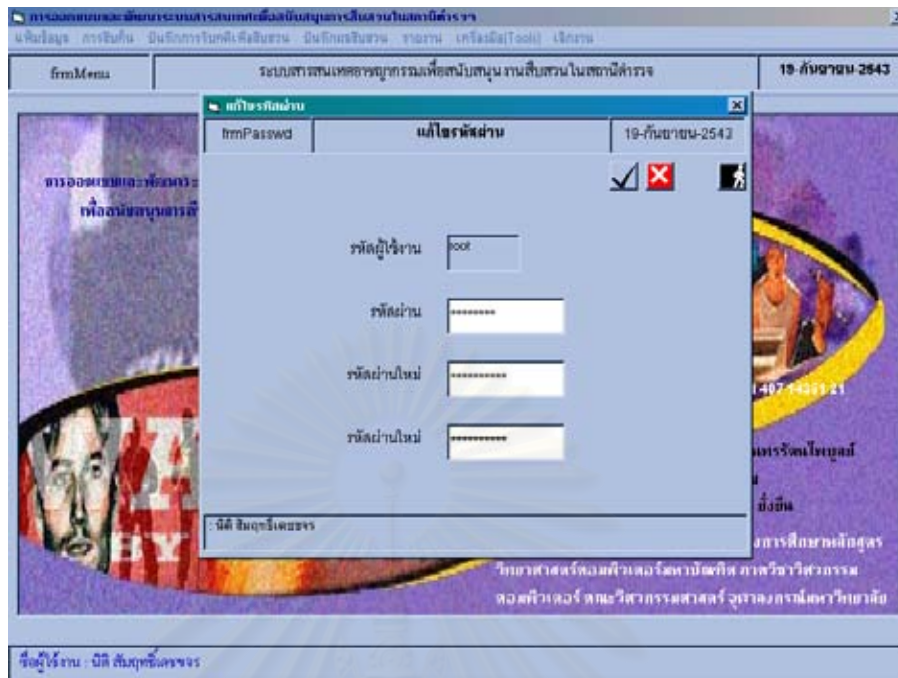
การออกแบบและพัฒนาระบบสารสนเทศเพื่อสนับสนุนการสืบสวนในสถานีตำรวจ
แฟ้มข้อมูล การสืบค้น บันทึกการรับคดีเพิ่มสินสวน บันทึกผลสืบสวน รายงาน เครื่องมือ(Tools) เลิกงาน

frmMenu | ระบบสารสนเทศอาชญากรรมเพื่อสนับสนุน งานสืบสวนในสถานีตำรวจ | 19-กันยายน-2543

การออกแบบและพัฒนาระ
เพื่อสนับสนุนการสื

แก้ไขรหัสผ่าน
frmPasswd | แก้ไขรหัสผ่าน | 19-กันยายน-2543

รหัสผู้ใช้งาน root
รหัสผ่าน ********
รหัสผ่านใหม่ **********
รหัสผ่านใหม่ **********

นิติ สัมฤทธิ์เดชขจร

1 407 14361 21
ตรรัตนไพบูลย์
ยื่น
การศึกษาหลักสูตร
วิทยาศาสตร์คอมพิวเตอร์มหาบัณฑิต ภาควิชาวิศวกรรม
คอมพิวเตอร์ คณะวิศวกรรมศาสตร์ จุฬาลงกรณ์มหาวิทยาลัย

ชื่อผู้ใช้งาน : นิติ สัมฤทธิ์เดชขจร